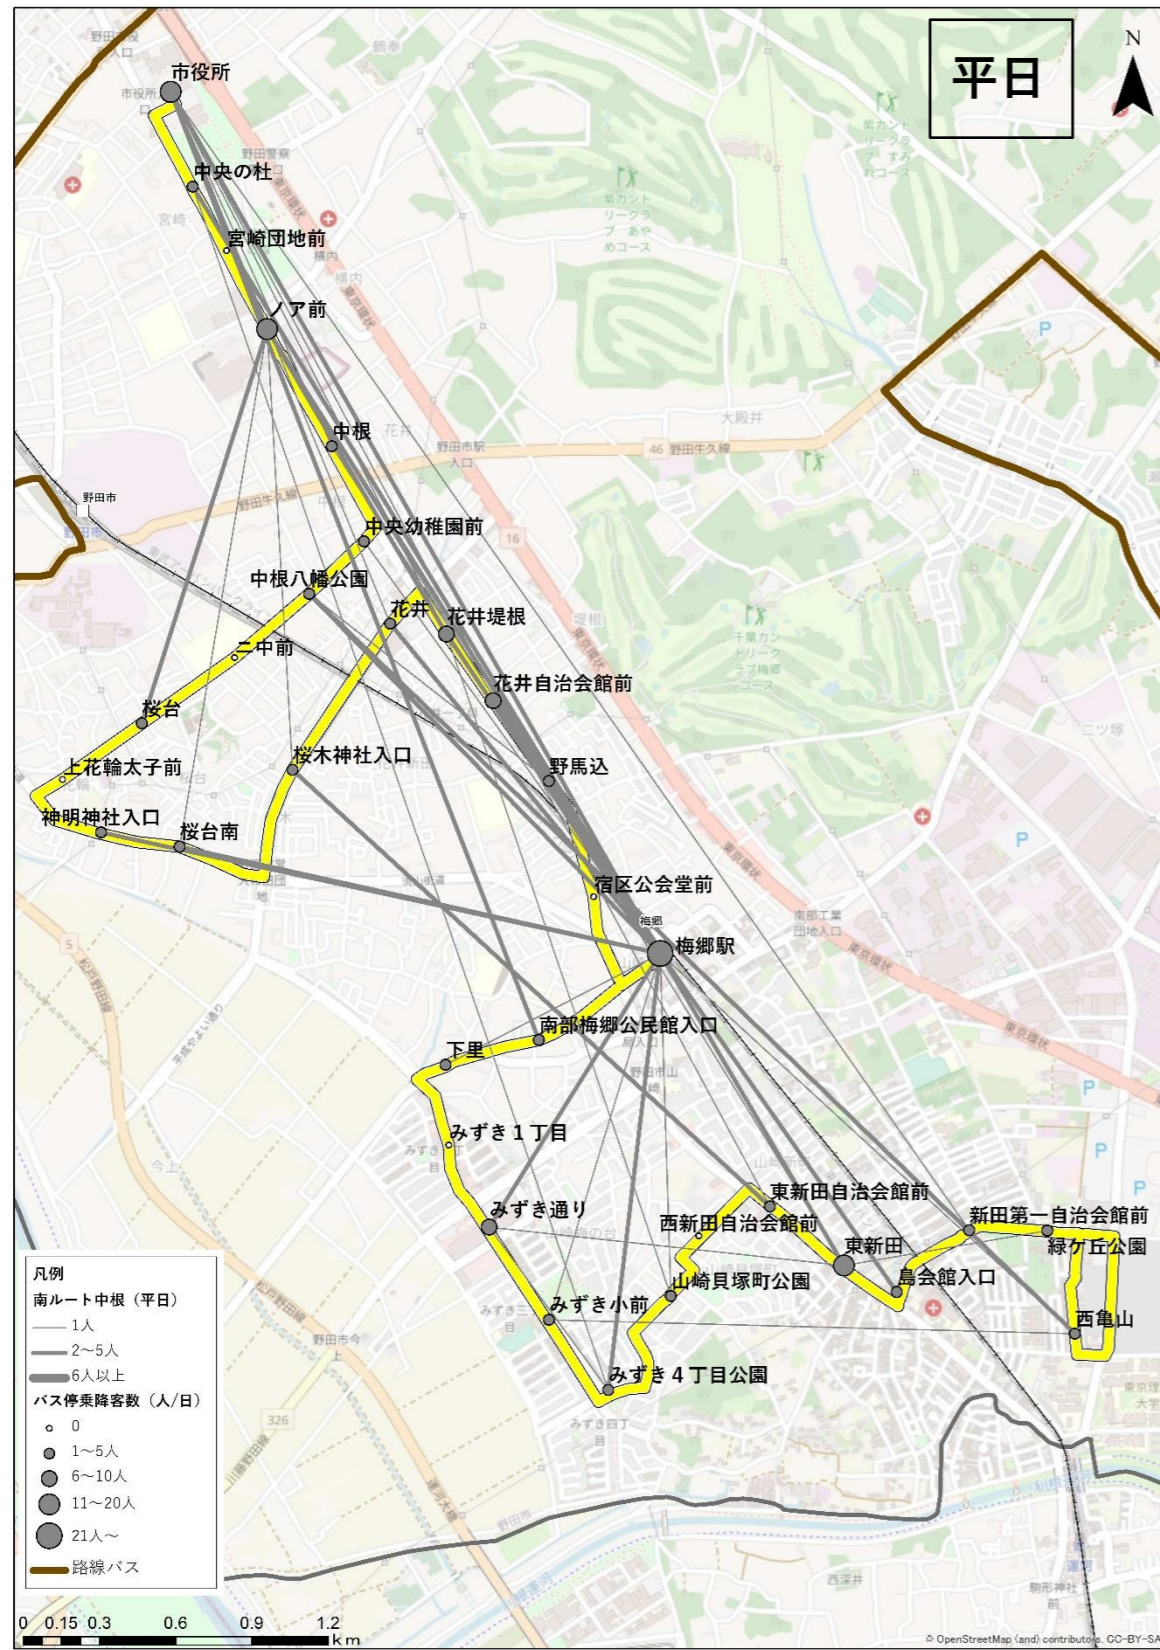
平日

N

市役所
中央の杜
宮崎団地前
ノア前
中根
中央幼稚園前
中根八幡公園
花井
花井堤根
二中前
花井自治会館前
桜台
桜木神社入口
上花輪太子前
野馬込
神明神社入口
桜台南
宿区公会堂前
梅郷駅
南部梅郷公民館入口
下里
みずき１丁目
東新田自治会館前
新田第一自治会館前
みずき通り
西新田自治会館前
緑ケ丘公園
東新田
島会館入口
山崎貝塚町公園
みずき小前
西亀山
みずき４丁目公園

凡例
南ルート中根（平日）
1人
2～5人
6人以上
バス停乗降客数（人/日）
0
1～5人
6～10人
11～20人
21人～
路線バス

0 0.15 0.3 0.6 0.9 1.2 km

© OpenStreetMap (and) contributors, CC-BY-SA